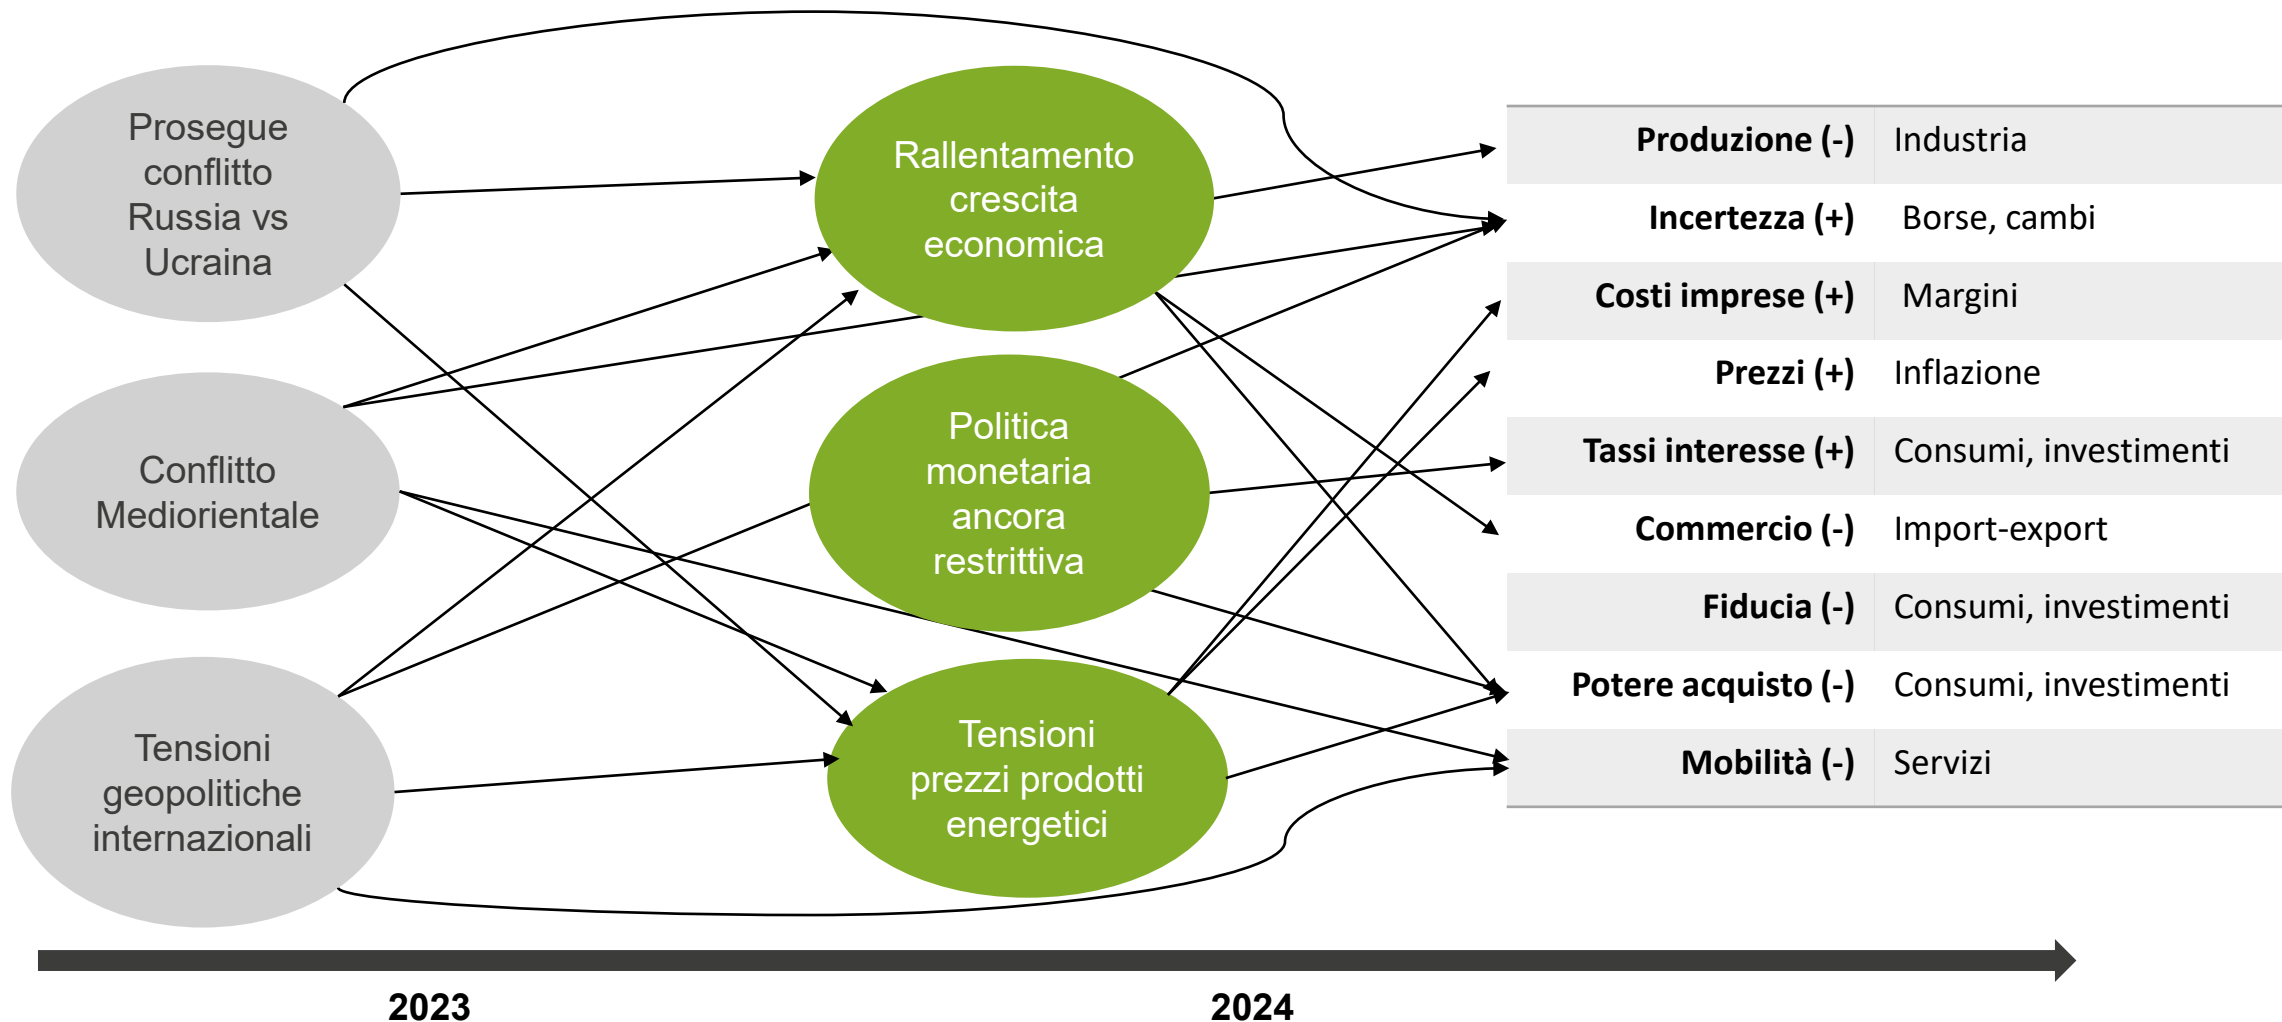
Prosegue conflitto Russia vs Ucraina

Conflitto Mediorientale

Tensioni geopolitiche internazionali

Rallentamento crescita economica

Politica monetaria ancora restrittiva

Tensioni prezzi prodotti energetici

| | |
|---|---|
| **Produzione (-)** | Industria |
| **Incertezza (+)** | Borse, cambi |
| **Costi imprese (+)** | Margini |
| **Prezzi (+)** | Inflazione |
| **Tassi interesse (+)** | Consumi, investimenti |
| **Commercio (-)** | Import-export |
| **Fiducia (-)** | Consumi, investimenti |
| **Potere acquisto (-)** | Consumi, investimenti |
| **Mobilità (-)** | Servizi |

2023

2024